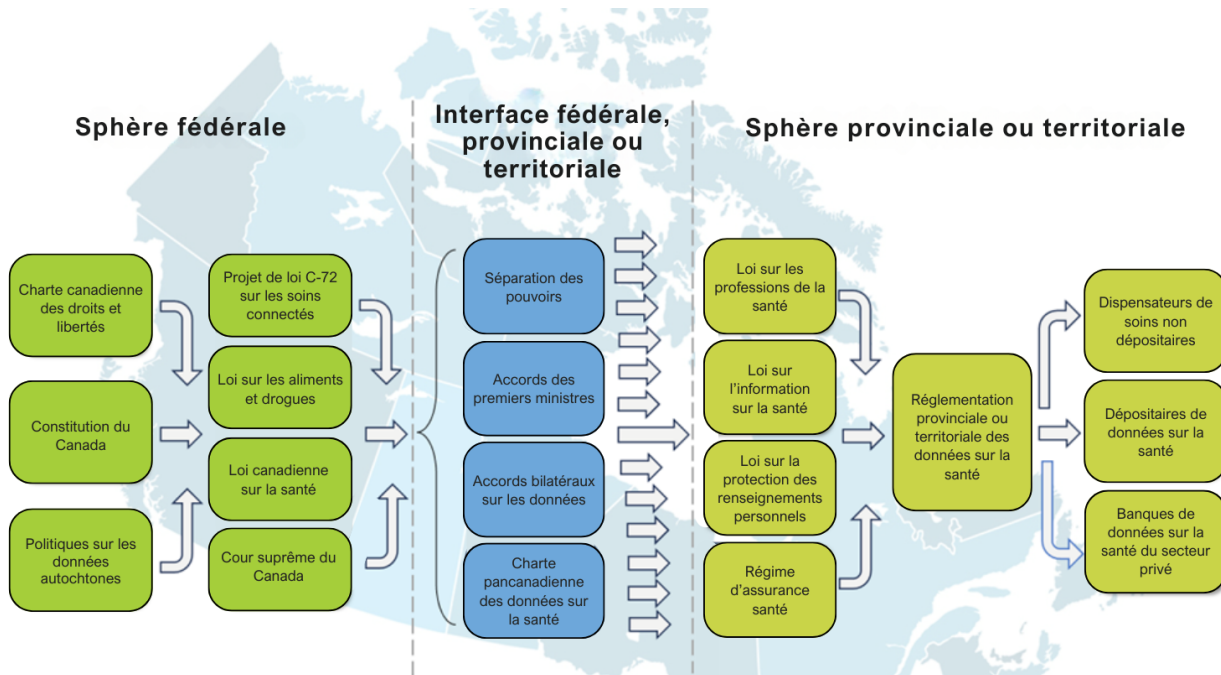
Sphère fédérale

Charte canadienne des droits et libertés

Constitution du Canada

Politiques sur les données autochtones

Projet de loi C-72 sur les soins connectés

Loi sur les aliments et drogues

Loi canadienne sur la santé

Cour suprême du Canada

Interface fédérale, provinciale ou territoriale

Séparation des pouvoirs

Accords des premiers ministres

Accords bilatéraux sur les données

Charte pancanadienne des données sur la santé

Sphère provinciale ou territoriale

Loi sur les professions de la santé

Loi sur l'information sur la santé

Loi sur la protection des renseignements personnels

Régime d'assurance santé

Réglementation provinciale ou territoriale des données sur la santé

Dispensateurs de soins non dépositaires

Dépositaires de données sur la santé

Banques de données sur la santé du secteur privé